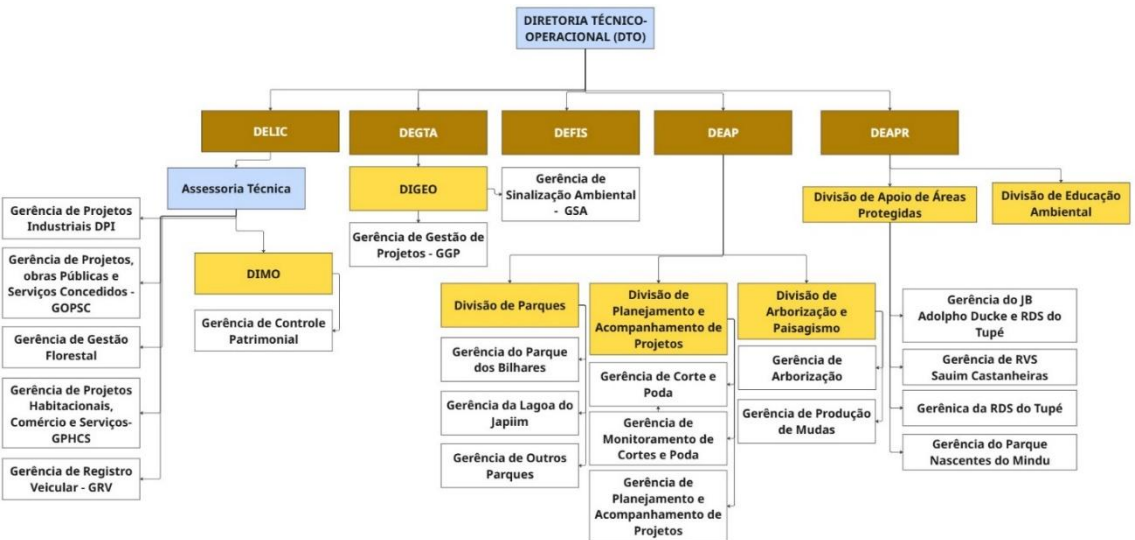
DIRETORIA TÉCNICO-OPERACIONAL (DTO)

DELIC

DEGTA

DEFIS

DEAP

DEAPR

Assessoria Técnica

Gerência de Projetos Industriais DPI

Gerência de Projetos, obras Públicas e Serviços Concedidos - GOPSC

Gerência de Gestão Florestal

Gerência de Projetos Habitacionais, Comércio e Serviços-GPHCS

Gerência de Registro Veicular - GRV

DIMO

Gerência de Controle Patrimonial

DIGEO

Gerência de Gestão de Projetos - GGP

Gerência de Sinalização Ambiental - GSA

Divisão de Parques

Gerência do Parque dos Bilhares

Gerência da Lagoa do Japiim

Gerência de Outros Parques

Divisão de Planejamento e Acompanhamento de Projetos

Gerência de Corte e Poda

Gerência de Monitoramento de Cortes e Poda

Gerência de Planejamento e Acompanhamento de Projetos

Divisão de Arborização e Paisagismo

Gerência de Arborização

Gerência de Produção de Mudas

Divisão de Apoio de Áreas Protegidas

Divisão de Educação Ambiental

Gerência do JB Adolpho Ducke e RDS do Tupé

Gerência de RVS Sauim Castanheiras

Gerência da RDS do Tupé

Gerência do Parque Nascentes do Mindu